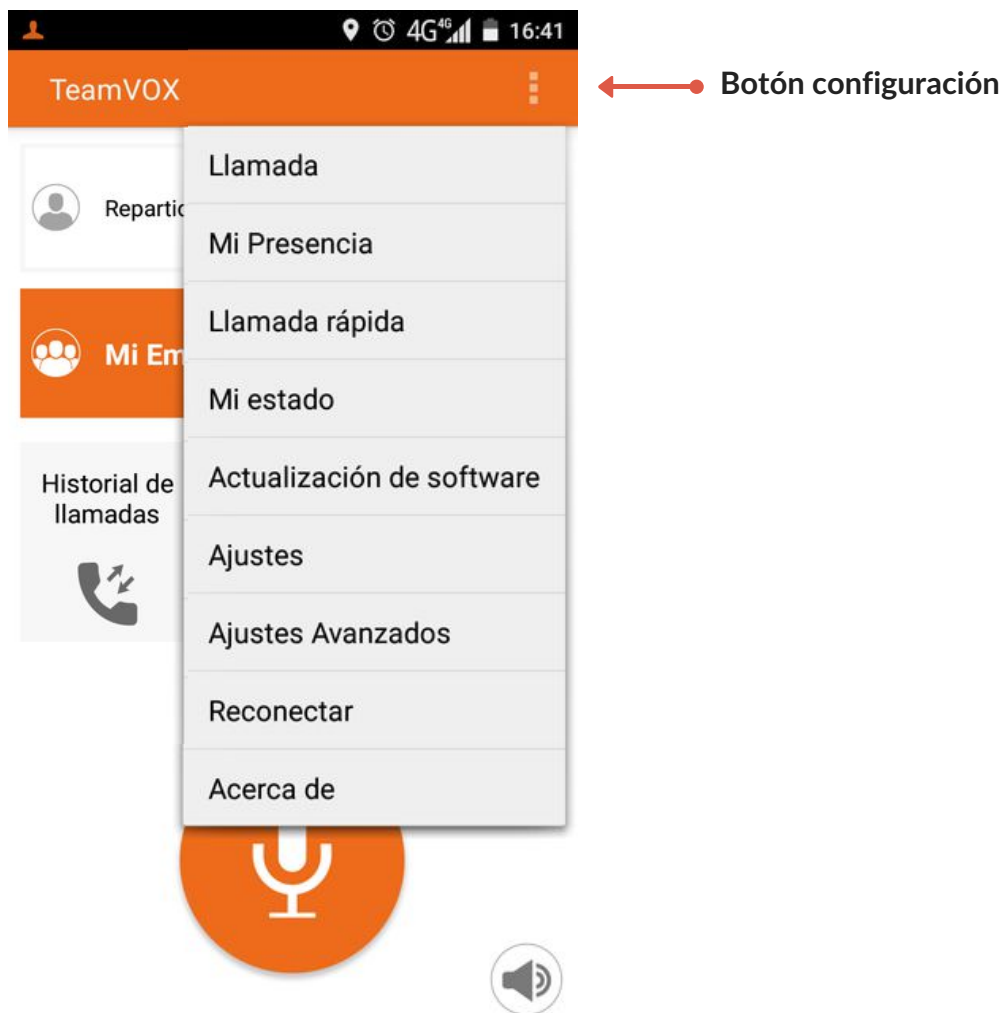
4G 16:41

TeamVOX

Botón configuración

Repartic

Mi Em

Historial de llamadas

Llamada

Mi Presencia

Llamada rápida

Mi estado

Actualización de software

Ajustes

Ajustes Avanzados

Reconectar

Acerca de